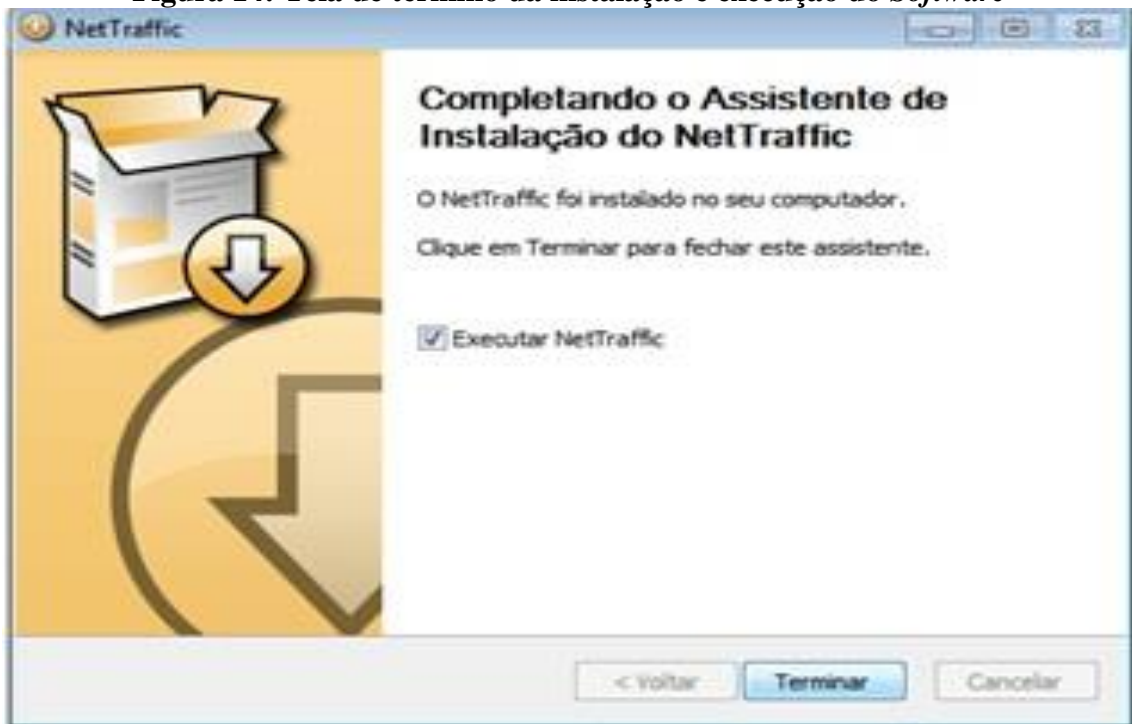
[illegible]

NetTraffic

Completando o Assistente de Instalação do NetTraffic

O NetTraffic foi instalado no seu computador.

Clique em Terminar para fechar este assistente.

Executar NetTraffic

< Voltar

Terminar

Cancelar